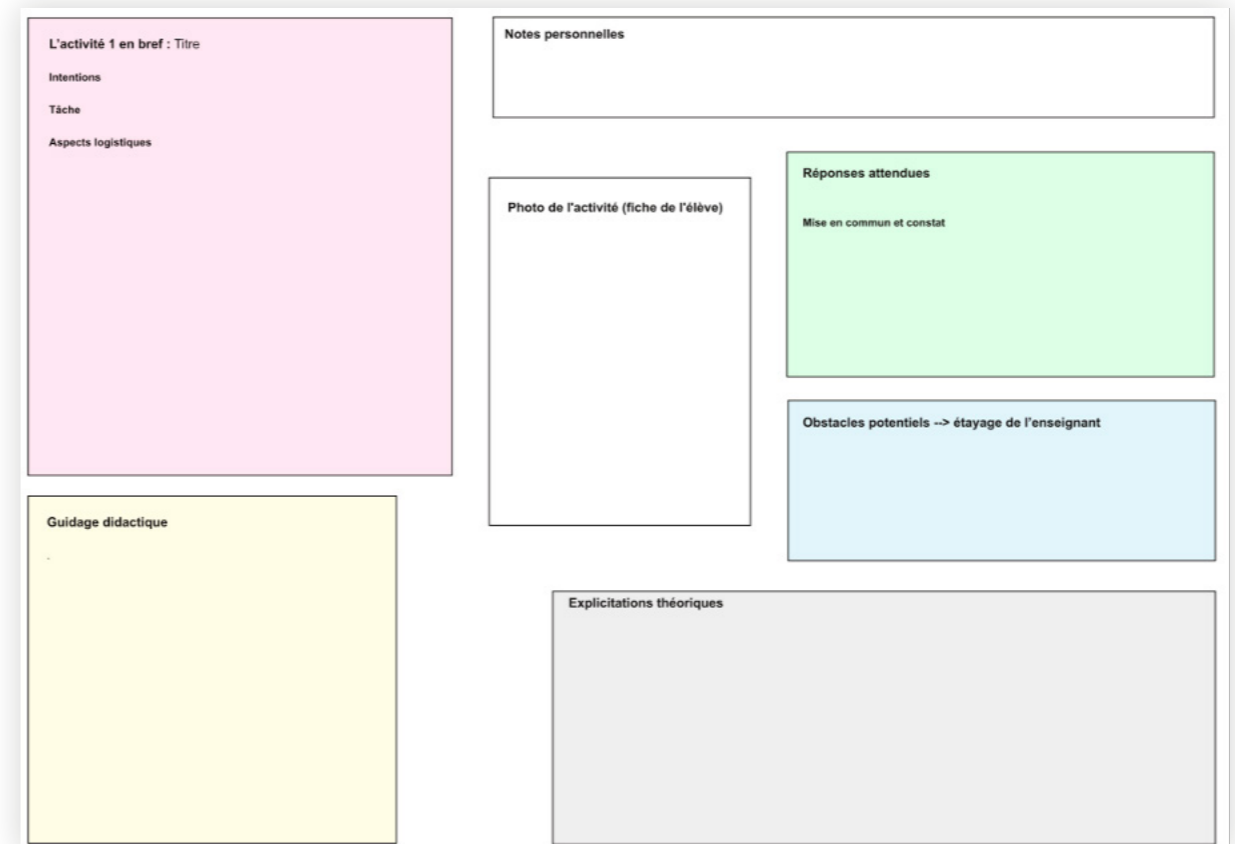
L'activité 1 en bref : Titre

Intentions

Tâche

Aspects logistiques

Notes personnelles

Photo de l'activité (fiche de l'élève)

Réponses attendues

Mise en commun et constat

Obstacles potentiels --> étayage de l'enseignant

Guidage didactique

-

Explicitations théoriques